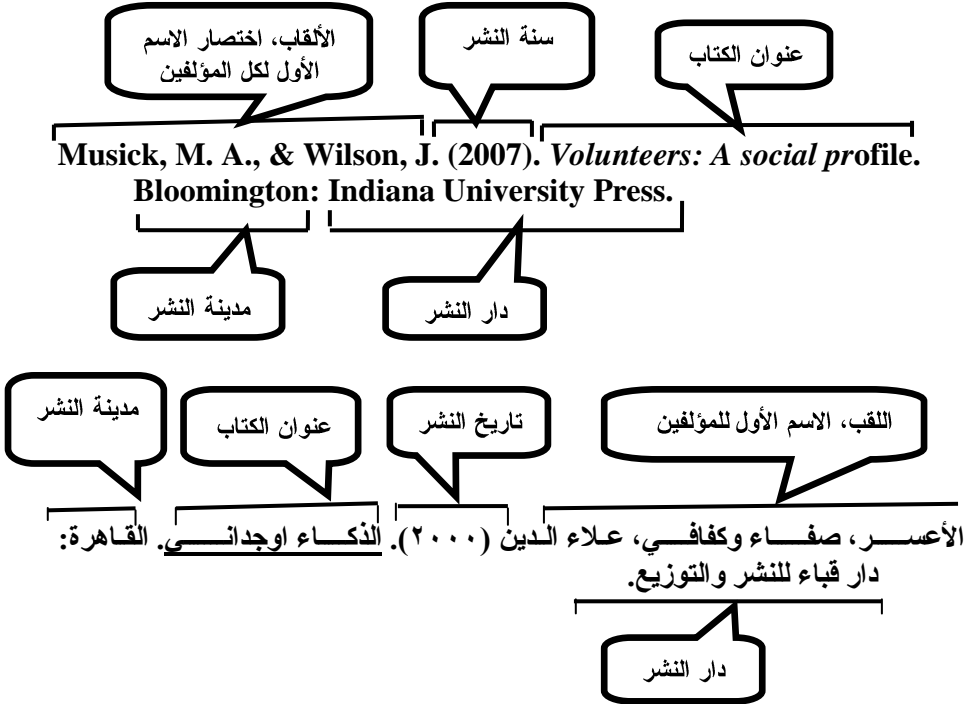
الألقاب، اختصار الاسم الأول لكل المؤلفين

سنة النشر

عنوان الكتاب

Musick, M. A., & Wilson, J. (2007). *Volunteers: A social profile*. Bloomington: Indiana University Press.

مدينة النشر

دار النشر

مدينة النشر

عنوان الكتاب

تاريخ النشر

اللقب، الاسم الأول للمؤلفين

الأعسر، صفاء وكفافي، علاء الدين (٢٠٠٠). الذكاء اوجداني. القاهرة: دار قباء للنشر والتوزيع.

دار النشر